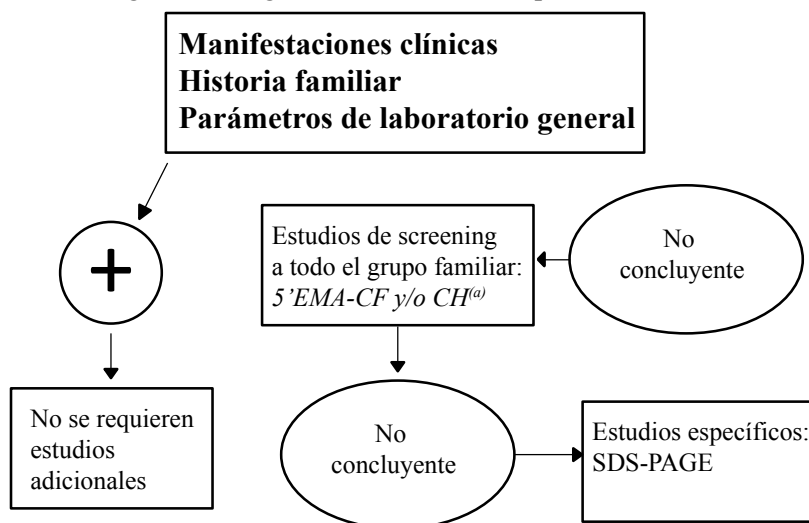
Manifestaciones clínicas
Historia familiar
Parámetros de laboratorio general

+

No se requieren estudios adicionales

Estudios de screening a todo el grupo familiar: 5'EMA-CF y/o CH$^{(a)}$

No concluyente

No concluyente

Estudios específicos: SDS-PAGE